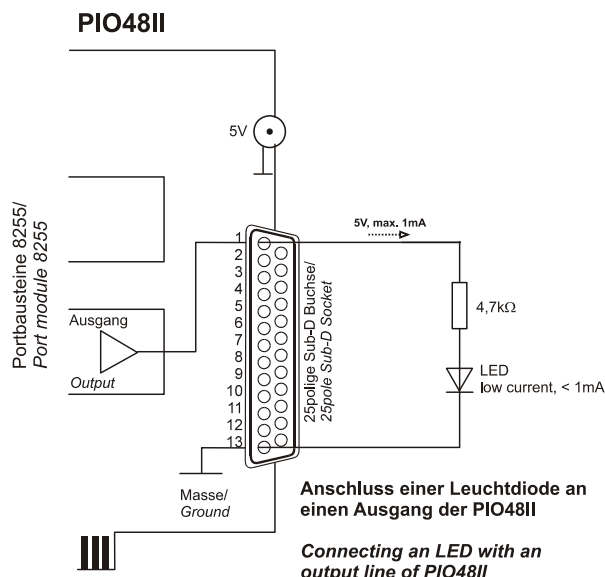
PIO48II

5V

Portbausteine 8255/
Port module 8255

Ausgang

Output

1
2
3
4
5
6
7
8
9
10
11
12
13

25polige Sub-D Buchse/
25pole Sub-D Socket

5V, max. 1mA

4,7kΩ

LED
low current, < 1mA

Masse/
Ground

Anschluss einer Leuchtdiode an einen Ausgang der PIO48II

Connecting an LED with an output line of PIO48II